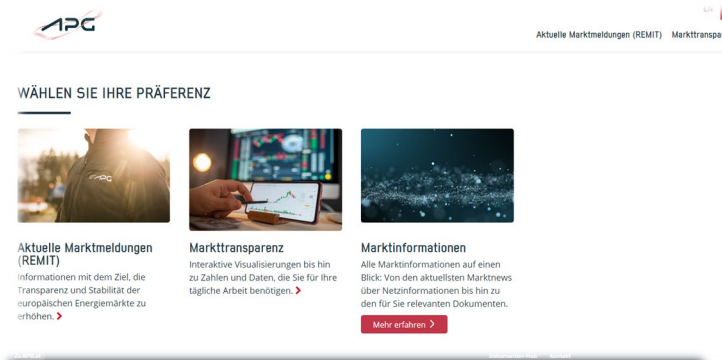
APG

Aktuelle Marktmeldungen (REMIT) Markttranspa

WÄHLEN SIE IHRE PRÄFERENZ

APG

Aktuelle Marktmeldungen (REMIT)
Informationen mit dem Ziel, die Transparenz und Stabilität der europäischen Energiemärkte zu erhöhen. >

Markttransparenz
Interaktive Visualisierungen bis hin zu Zahlen und Daten, die Sie für Ihre tägliche Arbeit benötigen. >

Marktinformationen
Alle Marktinformationen auf einen Blick: Von den aktuellsten Marktnews über Netzinformationen bis hin zu den für Sie relevanten Dokumenten.

Mehr erfahren >

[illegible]